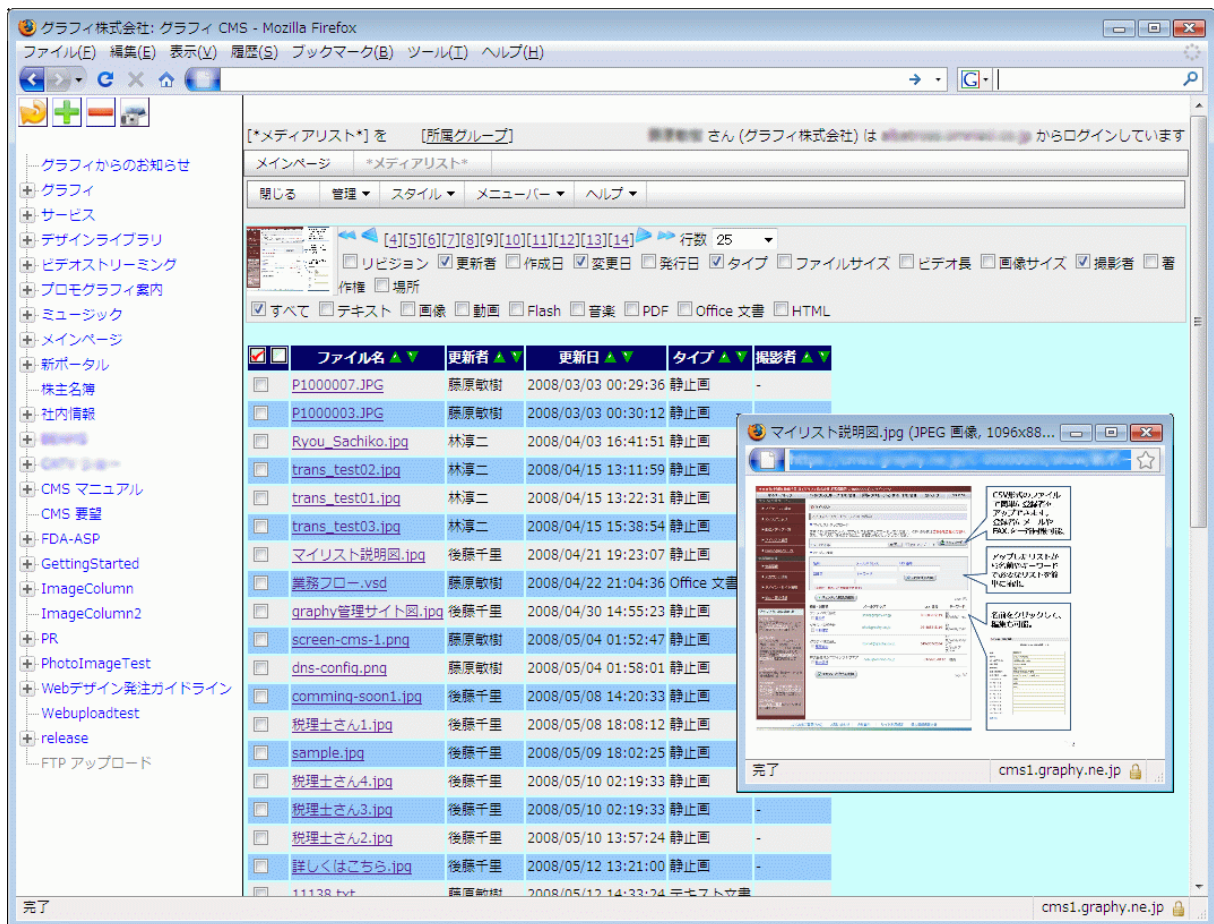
グラフィ株式会社: グラフィ CMS - Mozilla Firefox

ファイル(F) 編集(E) 表示(V) 履歴(S) ブックマーク(B) ツール(T) ヘルプ(H)

グラフィからのお知らせ
グラフィ
サービス
デザインライブラリ
ビデオストリーミング
プロモグラフィ案内
ミュージック
メインページ
新ポータル
株主名簿
社内情報
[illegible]
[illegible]
CMS マニュアル
CMS 要望
FDA-ASP
GettingStarted
ImageColumn
ImageColumn2
PR
PhotoImageTest
Webデザイン発注ガイドライン
Webuploadtest
release
FTP アップロード

[*メディアリスト*] を [所属グループ] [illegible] さん (グラフィ株式会社) は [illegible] からログインしています

メインページ *メディアリスト*

閉じる 管理 スタイル メニューバー ヘルプ

[4][5][6][7][8][9][10][11][12][13][14] 行数 25

リビジョン 更新者 作成日 変更日 発行日 タイプ ファイルサイズ ビデオ長 画像サイズ 撮影者 著作権 場所

すべて テキスト 画像 動画 Flash 音楽 PDF Office 文書 HTML

| | ファイル名 | 更新者 | 更新日 | タイプ | 撮影者 |
|---|---|---|---|---|---|
| | P1000007.JPG | 藤原敏樹 | 2008/03/03 00:29:36 | 静止画 | - |
| | P1000003.JPG | 藤原敏樹 | 2008/03/03 00:30:12 | 静止画 | |
| | Ryou_Sachiko.jpg | 林淳二 | 2008/04/03 16:41:51 | 静止画 | |
| | trans_test02.jpg | 林淳二 | 2008/04/15 13:11:59 | 静止画 | |
| | trans_test01.jpg | 林淳二 | 2008/04/15 13:22:31 | 静止画 | |
| | trans_test03.jpg | 林淳二 | 2008/04/15 15:38:54 | 静止画 | |
| | マイリスト説明図.jpg | 後藤千里 | 2008/04/21 19:23:07 | 静止画 | |
| | 業務フロー.vsd | 藤原敏樹 | 2008/04/22 21:04:36 | Office 文書 | |
| | graphy管理サイト図.jpg | 後藤千里 | 2008/04/30 14:55:23 | 静止画 | |
| | screen-cms-1.png | 藤原敏樹 | 2008/05/04 01:52:47 | 静止画 | |
| | dns-config.png | 藤原敏樹 | 2008/05/04 01:58:01 | 静止画 | |
| | comming-soon1.jpg | 後藤千里 | 2008/05/08 14:20:33 | 静止画 | |
| | 税理士さん1.jpg | 後藤千里 | 2008/05/08 18:08:12 | 静止画 | |
| | sample.jpg | 後藤千里 | 2008/05/09 18:02:25 | 静止画 | |
| | 税理士さん4.jpg | 後藤千里 | 2008/05/10 02:19:33 | 静止画 | |
| | 税理士さん3.jpg | 後藤千里 | 2008/05/10 02:19:33 | 静止画 | - |
| | 税理士さん2.jpg | 後藤千里 | 2008/05/10 13:57:24 | 静止画 | - |
| | 詳しくはこちら.jpg | 後藤千里 | 2008/05/12 13:21:00 | 静止画 | - |
| | 11138.txt | 藤原敏樹 | 2008/05/12 14:33:24 | テキスト文書 | |

マイリスト説明図.jpg (JPEG 画像, 1096x88...
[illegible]
CSV形式のファイルで複数の会員をアップデートします。会員名、メールやFAX、データ登録が可能。
グループリストから名前やキーワードで会員リストを作成可能。
名前をクリックし、編集も可能。
完了 cms1.graphy.ne.jp

完了 cms1.graphy.ne.jp